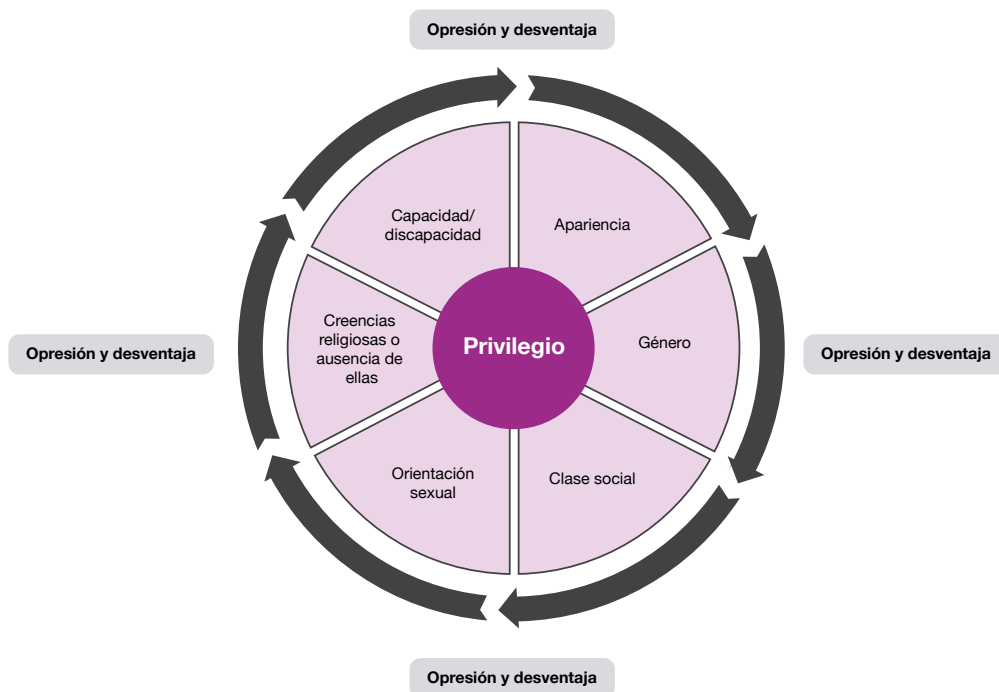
Opresión y desventaja

Capacidad/ discapacidad

Apariencia

Opresión y desventaja

Creencias religiosas o ausencia de ellas

Privilegio

Género

Opresión y desventaja

Orientación sexual

Clase social

Opresión y desventaja